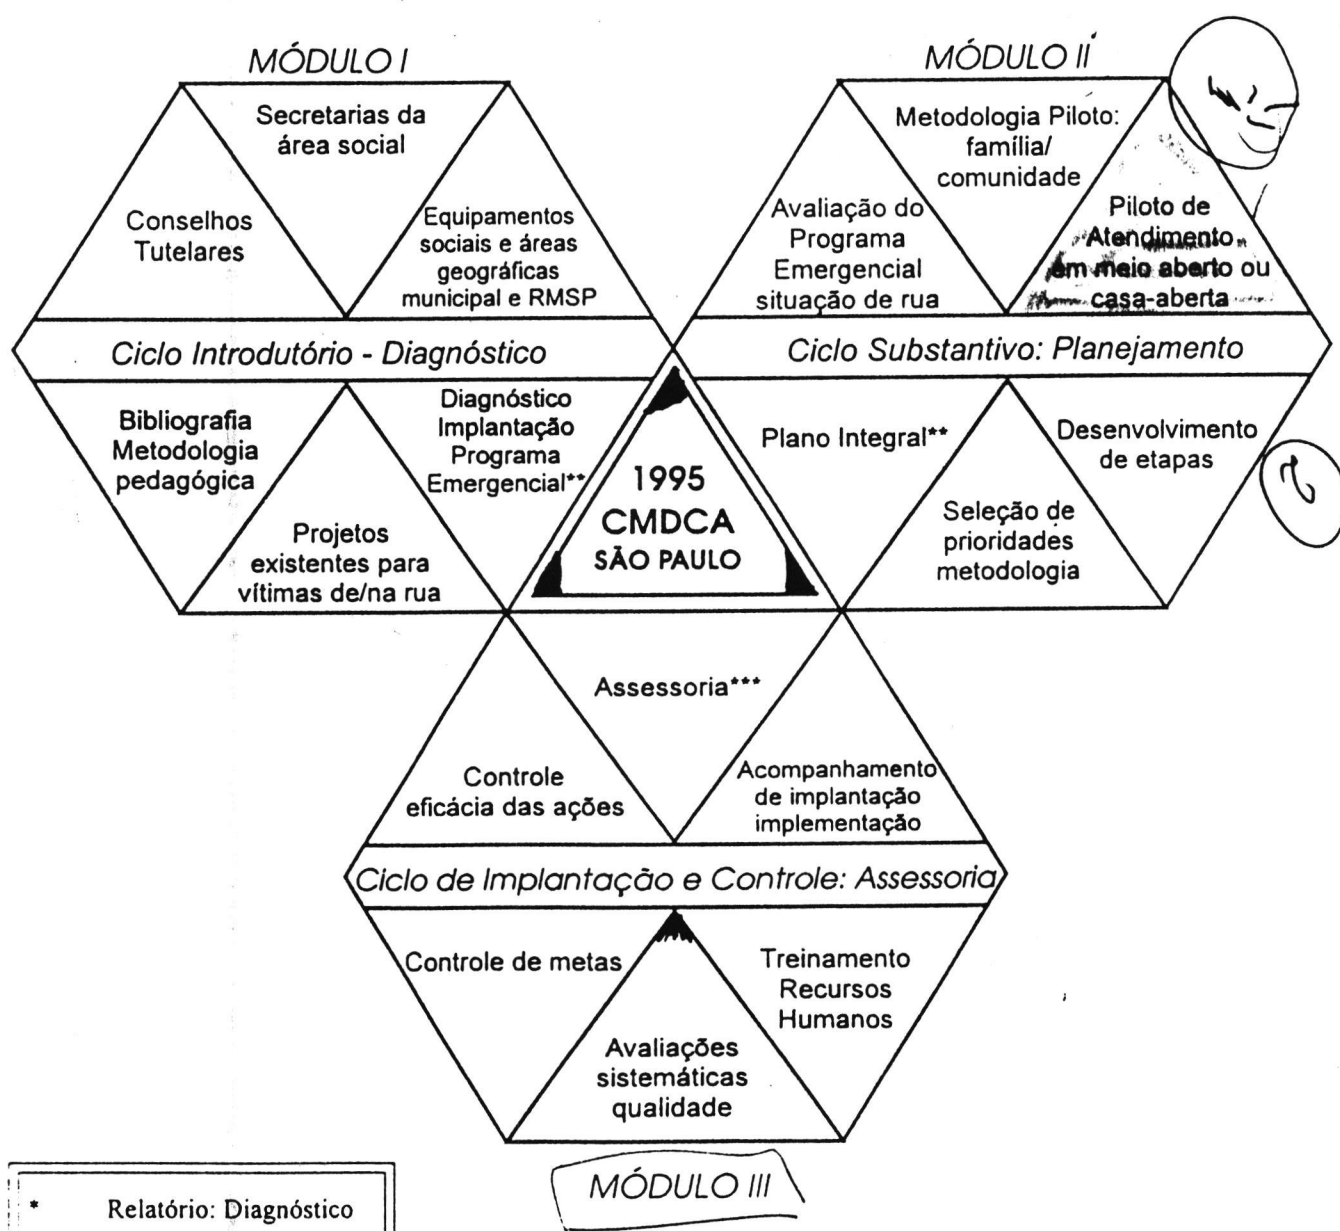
MÓDULO I

Secretarias da área social

Conselhos Tutelares

Equipamentos sociais e áreas geográficas municipal e RMSP

Ciclo Introdutório - Diagnóstico

Bibliografia Metodologia pedagógica

Diagnóstico Implantação Programa Emergencial**

Projetos existentes para vítimas de/na rua

MÓDULO II

Metodologia Piloto: família/ comunidade

Avaliação do Programa Emergencial situação de rua

Piloto de Atendimento em meio aberto ou casa-aberta

Ciclo Substantivo: Planejamento

Plano Integral**

Desenvolvimento de etapas

Seleção de prioridades metodologia

1995
CMDCA
SÃO PAULO

Assessoria***

Controle eficácia das ações

Acompanhamento de implantação implementação

Ciclo de Implantação e Controle: Assessoria

Controle de metas

Treinamento Recursos Humanos

Avaliações sistemáticas qualidade

MÓDULO III

* Relatório: Diagnóstico